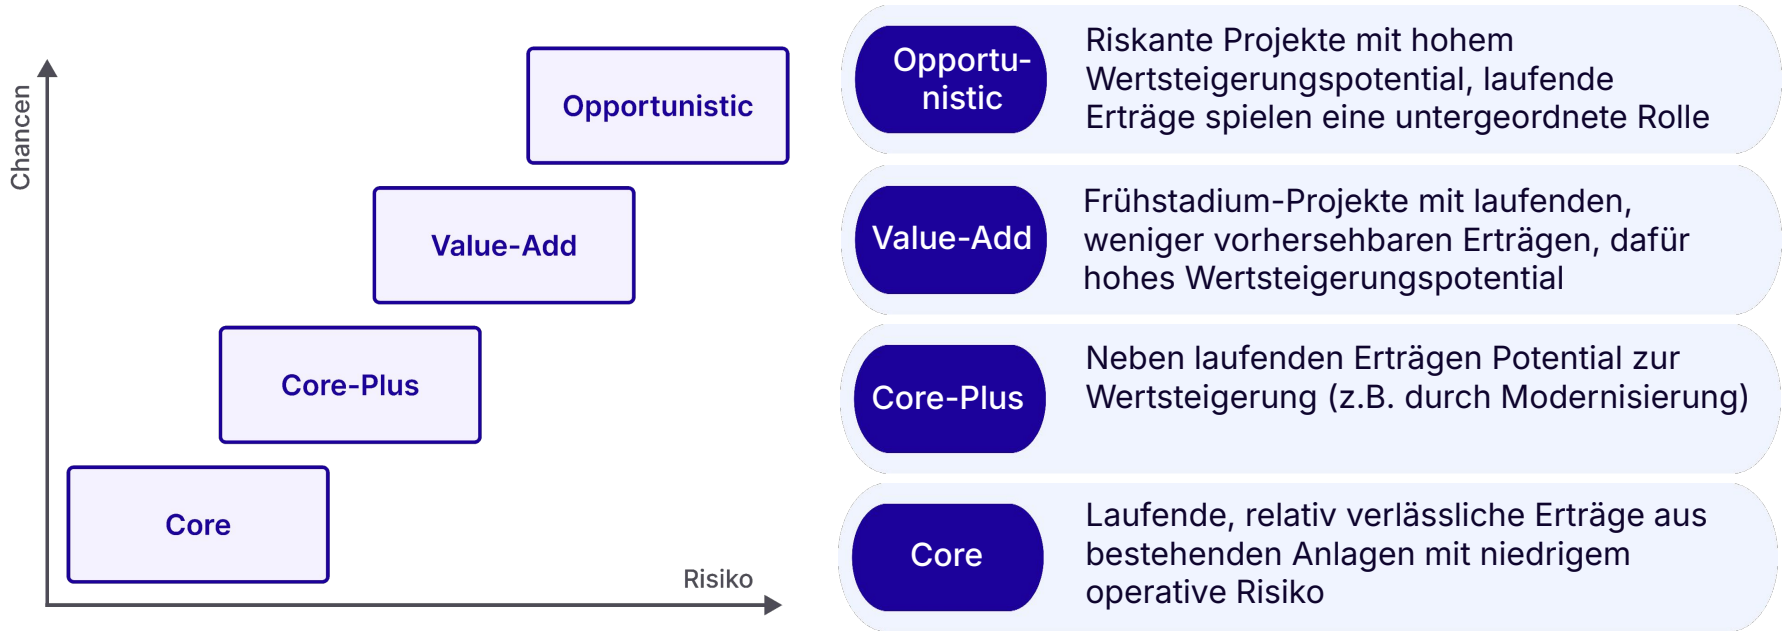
Chancen

Opportunistic

Value-Add

Core-Plus

Core

Risiko

Opportunistic — Riskante Projekte mit hohem Wertsteigerungspotential, laufende Erträge spielen eine untergeordnete Rolle

Value-Add — Frühstadium-Projekte mit laufenden, weniger vorhersehbaren Erträgen, dafür hohes Wertsteigerungspotential

Core-Plus — Neben laufenden Erträgen Potential zur Wertsteigerung (z.B. durch Modernisierung)

Core — Laufende, relativ verlässliche Erträge aus bestehenden Anlagen mit niedrigem operative Risiko